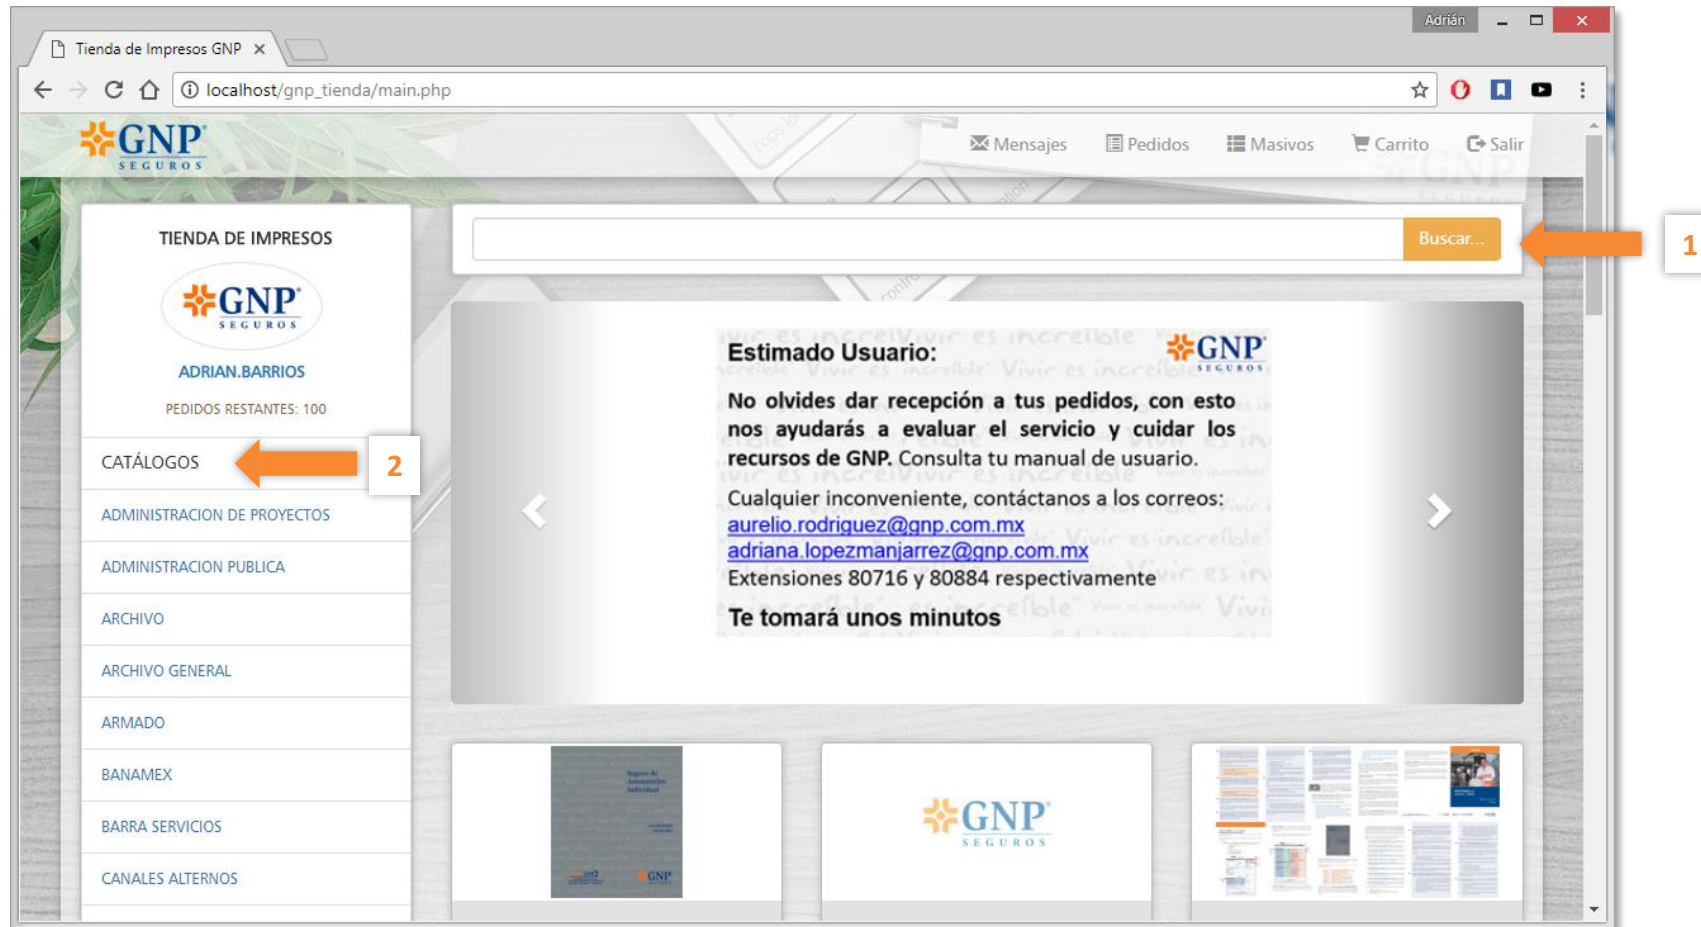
Adrián

Tienda de Impresos GNP ×

localhost/gnp_tienda/main.php

GNP SEGUROS

Mensajes Pedidos Masivos Carrito Salir

TIENDA DE IMPRESOS

GNP SEGUROS

ADRIAN.BARRIOS

PEDIDOS RESTANTES: 100

CATÁLOGOS

2

ADMINISTRACION DE PROYECTOS

ADMINISTRACION PUBLICA

ARCHIVO

ARCHIVO GENERAL

ARMADO

BANAMEX

BARRA SERVICIOS

CANALES ALTERNOS

Buscar...

1

Estimado Usuario:

GNP SEGUROS

No olvides dar recepción a tus pedidos, con esto nos ayudarás a evaluar el servicio y cuidar los recursos de GNP. Consulta tu manual de usuario.

Cualquier inconveniente, contáctanos a los correos:
aurelio.rodriguez@gnp.com.mx
adriana.lopezmanjarrez@gnp.com.mx
Extensiones 80716 y 80884 respectivamente

Te tomará unos minutos

GNP SEGUROS